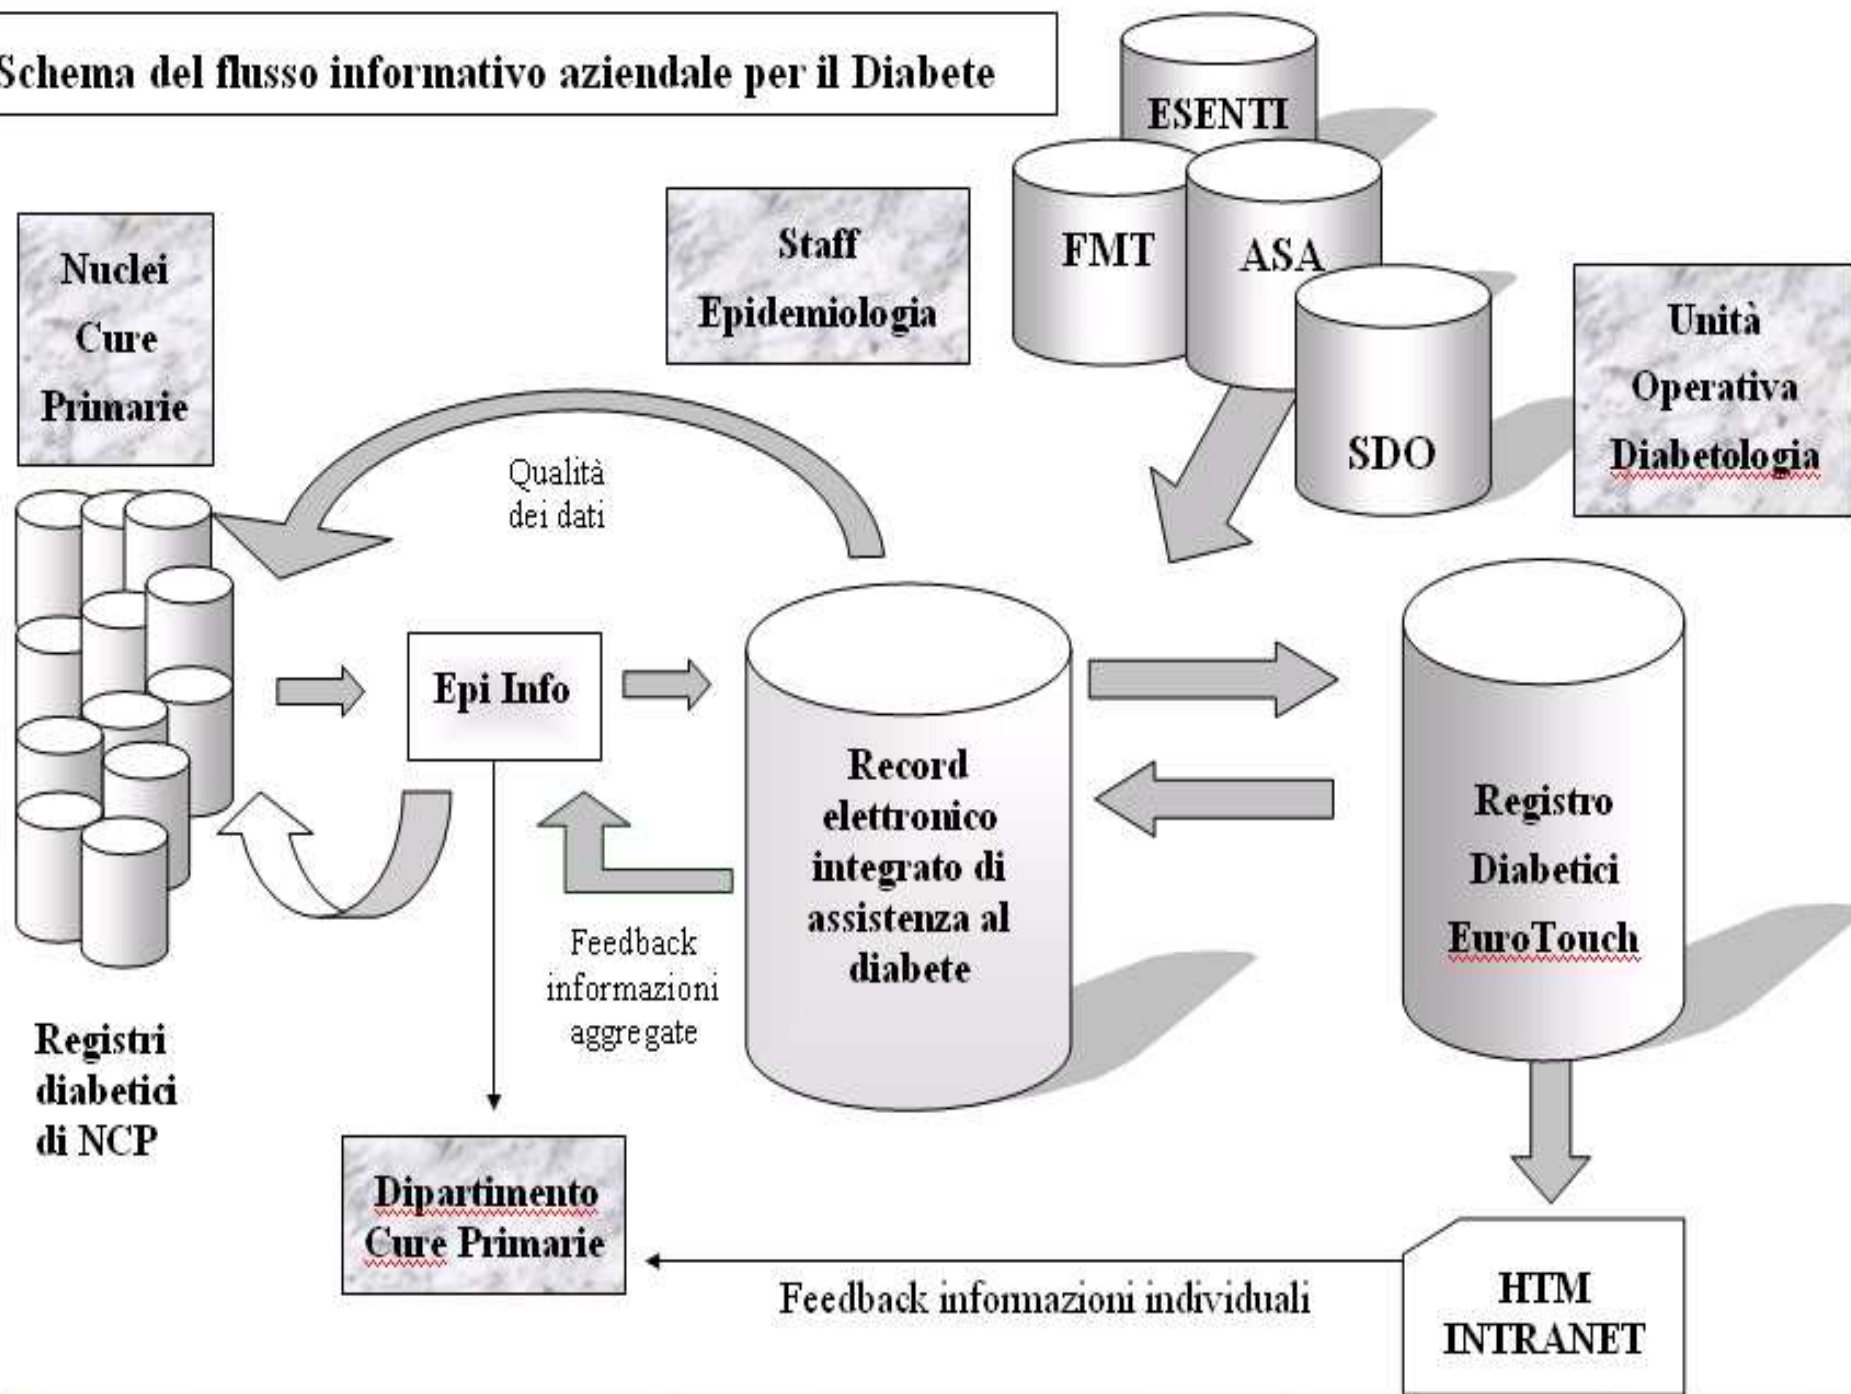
Schema del flusso informativo aziendale per il Diabete

ESENTI

FMT

ASA

SDO

Staff Epidemiologia

Nuclei Cure Primarie

Unità Operativa Diabetologia

Qualità dei dati

Epi Info

Record elettronico integrato di assistenza al diabete

Registro Diabetici EuroTouch

Feedback informazioni aggregate

Registri diabetici di NCP

Dipartimento Cure Primarie

Feedback informazioni individuali

HTM INTRANET